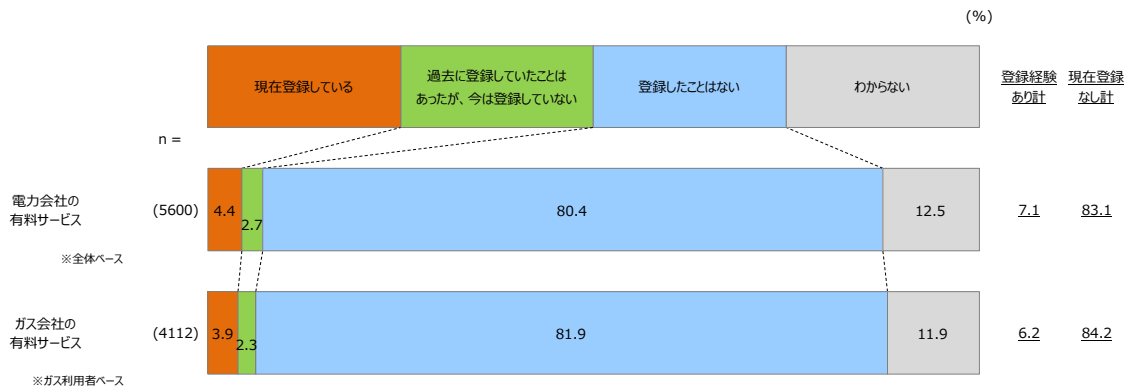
(%)

現在登録している | 過去に登録していたことはあったが、今は登録していない | 登録したことはない | わからない

登録経験あり計 | 現在登録なし計

n =

| | n = | 現在登録している | 過去に登録していたことはあったが、今は登録していない | 登録したことはない | わからない | 登録経験あり計 | 現在登録なし計 |
|---|---|---|---|---|---|---|---|
| 電力会社の有料サービス ※全体ベース | (5600) | 4.4 | 2.7 | 80.4 | 12.5 | 7.1 | 83.1 |
| ガス会社の有料サービス ※ガス利用者ベース | (4112) | 3.9 | 2.3 | 81.9 | 11.9 | 6.2 | 84.2 |